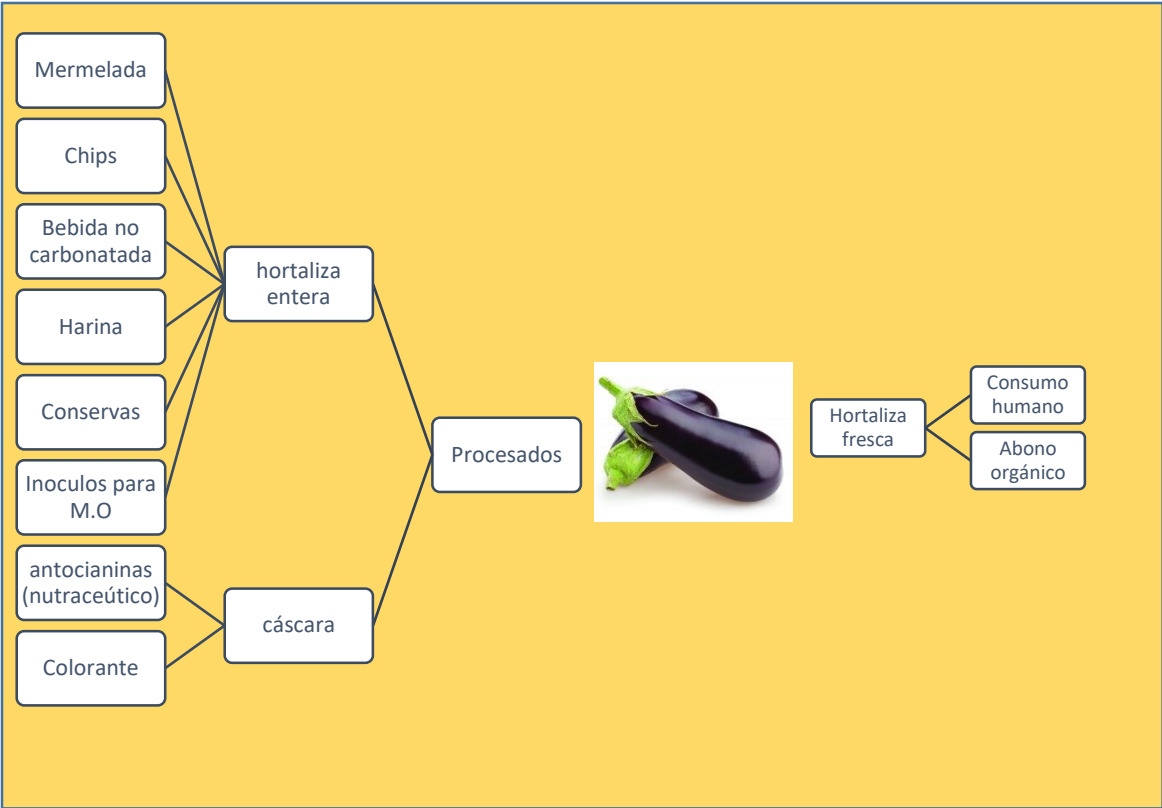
Mermelada

Chips

Bebida no carbonatada

Harina

Conservas

Inoculos para M.O

antocianinas (nutraceútico)

Colorante

hortaliza entera

cáscara

Procesados

Hortaliza fresca

Consumo humano

Abono orgánico